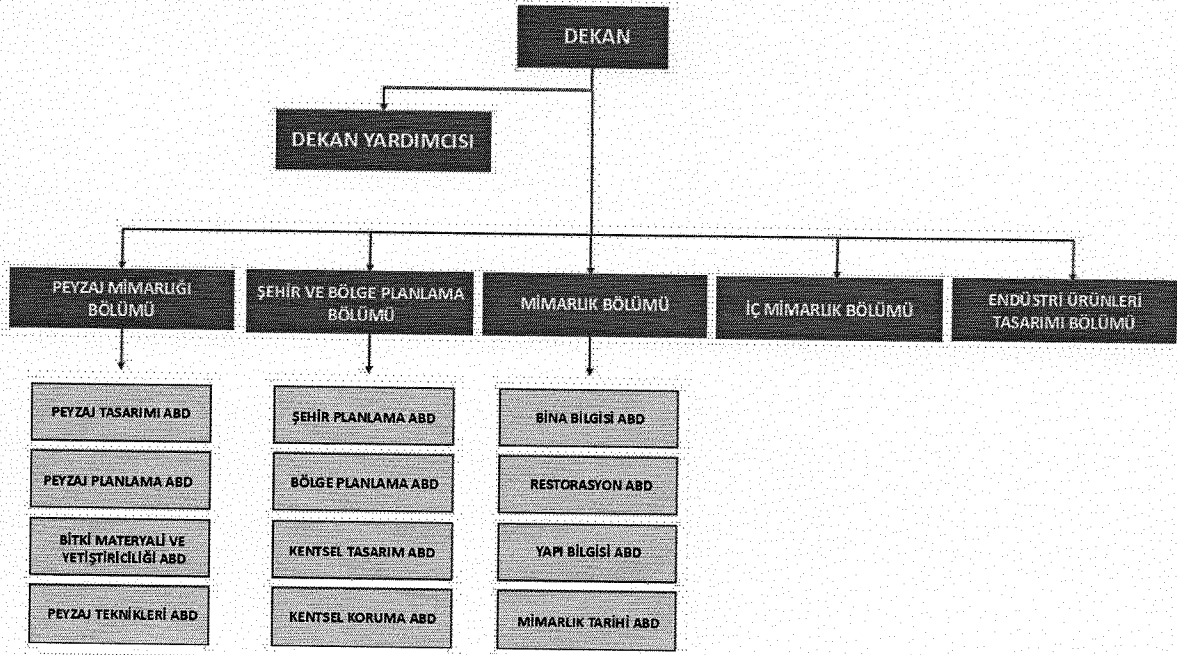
DEKAN

DEKAN YARDIMCISI

PEYZAJ MİMARLIĞI BÖLÜMÜ

ŞEHİR VE BÖLGE PLANLAMA BÖLÜMÜ

MİMARLIK BÖLÜMÜ

İÇ MİMARLIK BÖLÜMÜ

ENDÜSTRİ ÜRÜNLERİ TASARIMI BÖLÜMÜ

PEYZAJ TASARIMI ABD

PEYZAJ PLANLAMA ABD

BİTKİ MATERYALİ VE YETİŞTİRİCİLİĞİ ABD

PEYZAJ TEKNİKLERİ ABD

ŞEHİR PLANLAMA ABD

BÖLGE PLANLAMA ABD

KENTSEL TASARIM ABD

KENTSEL KORUMA ABD

BİNA BİLGİSİ ABD

RESTORASYON ABD

YAPI BİLGİSİ ABD

MİMARLIK TARİHİ ABD